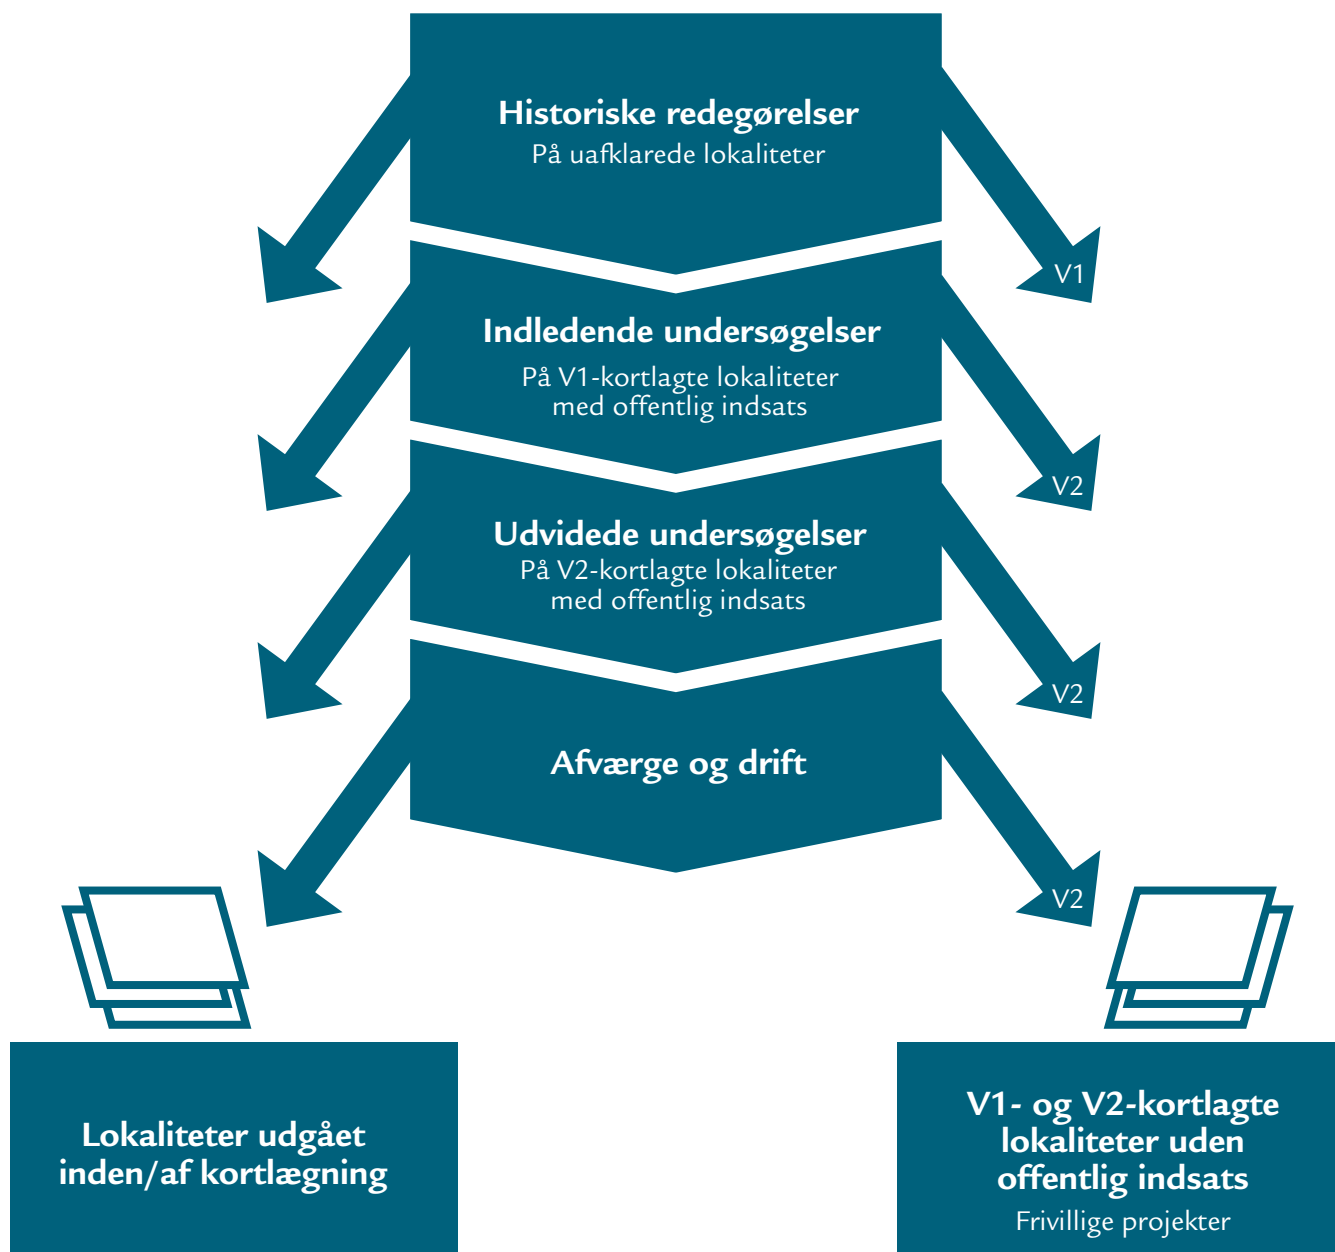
Historiske redegørelser
På uafklarede lokaliteter

V1

Indledende undersøgelser
På V1-kortlagte lokaliteter med offentlig indsats

V2

Udvidede undersøgelser
På V2-kortlagte lokaliteter med offentlig indsats

V2

Afværge og drift

V2

Lokaliteter udgået inden/af kortlægning

V1- og V2-kortlagte lokaliteter uden offentlig indsats
Frivillige projekter